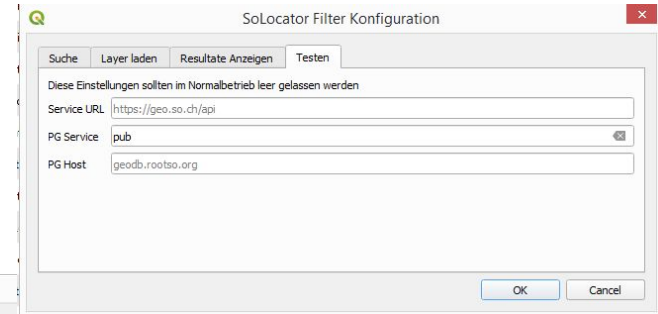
SoLocator Filter Konfiguration

Suche | Layer laden | Resultate Anzeigen | Testen

Diese Einstellungen sollten im Normalbetrieb leer gelassen werden

Service URL https://geo.so.ch/api

PG Service pub

PG Host geodb.rootso.org

OK Cancel